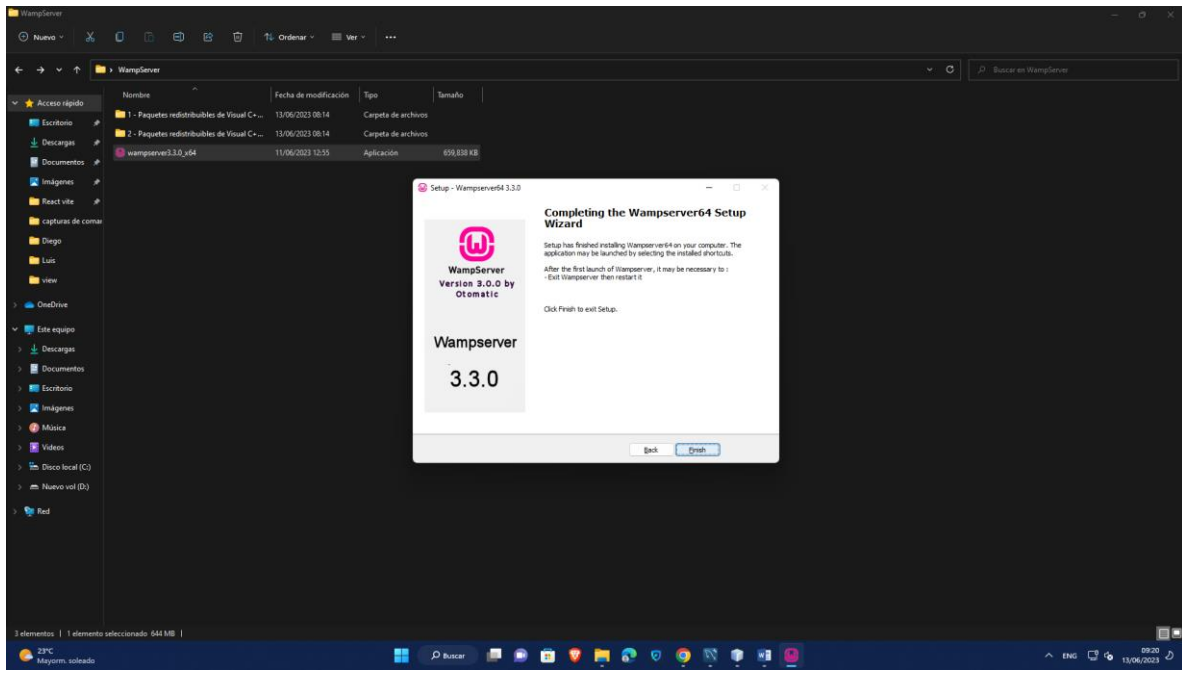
WampServer

Nuevo Ordenar Ver ...

WampServer

Buscar en WampServer

Acceso rápido
Escritorio
Descargas
Documentos
Imágenes
React vite
capturas de comar
Diego
Luis
view
OneDrive
Este equipo
Descargas
Documentos
Escritorio
Imágenes
Música
Videos
Disco local (C:)
Nuevo vol (D:)
Red

| Nombre | Fecha de modificación | Tipo | Tamaño |
|---|---|---|---|
| 1 - Paquetes redistribuibles de Visual C+... | 13/06/2023 08:14 | Carpeta de archivos | |
| 2 - Paquetes redistribuibles de Visual C+... | 13/06/2023 08:14 | Carpeta de archivos | |
| wampserver3.3.0_x64 | 11/06/2023 12:55 | Aplicación | 659,838 KB |

Setup - Wampserver64 3.3.0

WampServer
Version 3.0.0 by Otomatic

Wampserver
3.3.0

Completing the Wampserver64 Setup Wizard

Setup has finished installing Wampserver64 on your computer. The application may be launched by selecting the installed shortcuts.

After the first launch of Wampserver, it may be necessary to :
- Exit Wampserver then restart it

Click Finish to exit Setup.

Back Finish

3 elementos | 1 elemento seleccionado 644 MB |

23°C
Mayorm. soleado

Buscar

ENG 09:20 13/06/2023